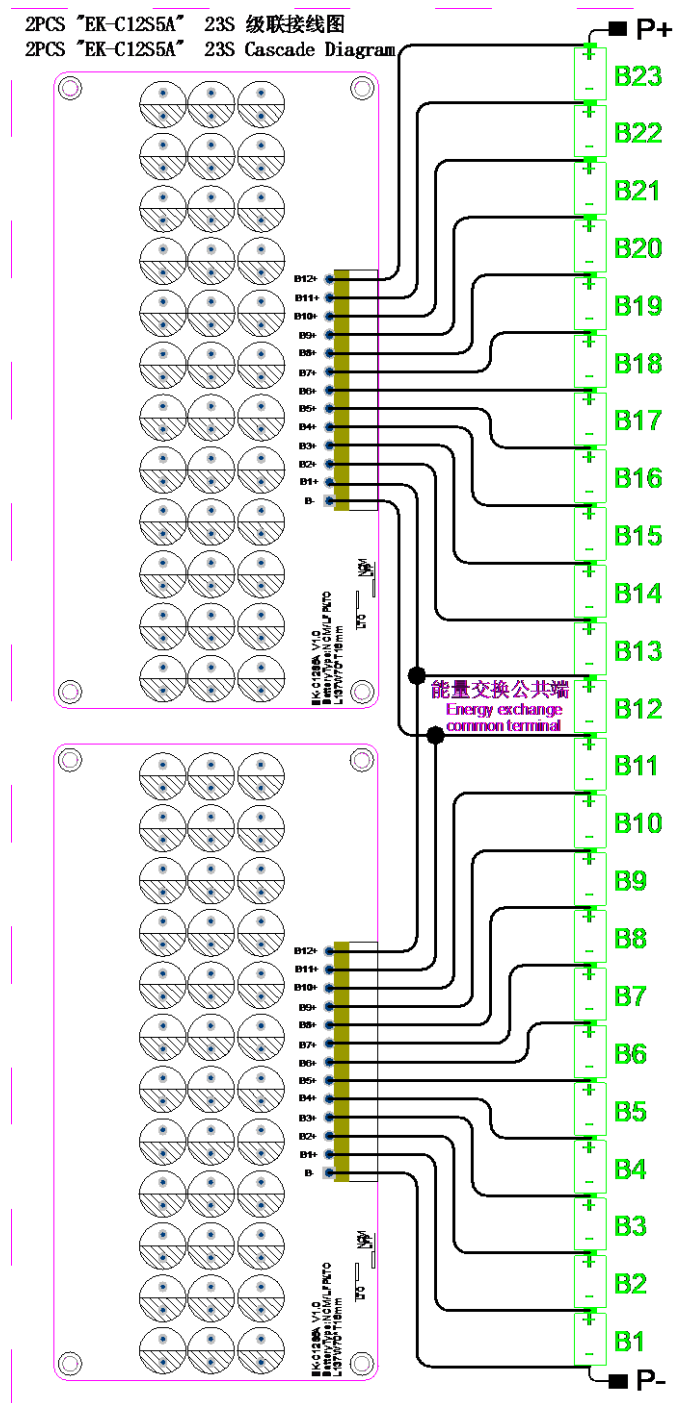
2PCS "EK-C12S5A" 23S 级联接线图
2PCS "EK-C12S5A" 23S Cascade Diagram

P+

B23
B22
B21
B20
B19
B18
B17
B16
B15
B14
B13
B12
B11
B10
B9
B8
B7
B6
B5
B4
B3
B2
B1

P-

B12+
B11+
B10+
B9+
B8+
B7+
B6+
B5+
B4+
B3+
B2+
B1+
B-

EK-C12S5A V1.0
BatteryType:NCM/LFP/LTO
L137W70*T18mm

能量交换公共端
Energy exchange
common terminal

B12+
B11+
B10+
B9+
B8+
B7+
B6+
B5+
B4+
B3+
B2+
B1+
B-

EK-C12S5A V1.0
BatteryType:NCM/LFP/LTO
L137W70*T18mm